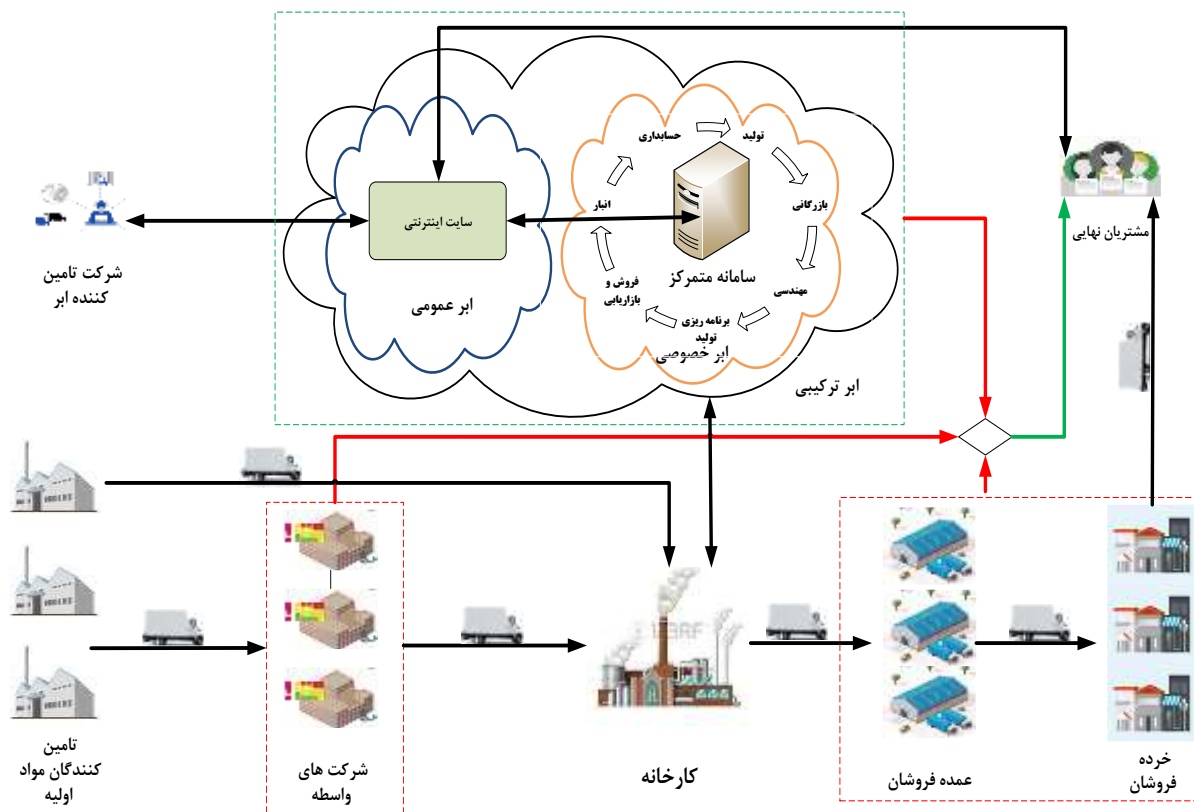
حسابداری
تولید
سایت اینترنتی
انبار
بازرگانی
سامانه متمرکز
فروش و بازاریابی
مهندسی
برنامه ریزی تولید
ابر خصوصی
ابر عمومی
ابر ترکیبی
شرکت تامین کننده ابر
مشتریان نهایی
تامین کنندگان مواد اولیه
شرکت های واسطه
کارخانه
عمده فروشان
خرده فروشان